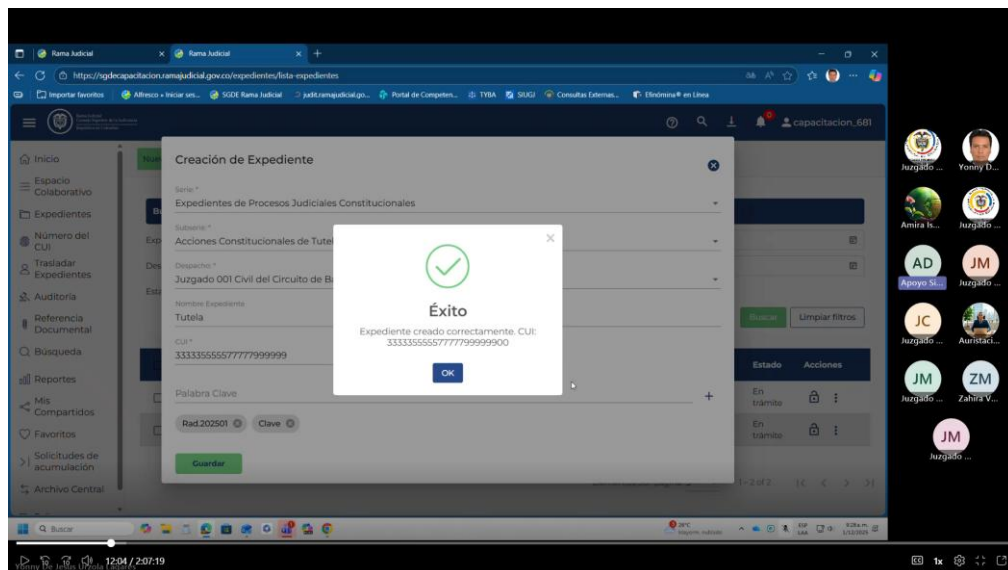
Rama Judicial
Rama Judicial
https://sgdecapacitacion.ramajudicial.gov.co/expedientes/lista-expedientes
Importar favoritos
Alfresco » Iniciar ses...
SGDE Rama Judicial
judit.ramajudicial.go...
Portal de Competes...
TYBA
SIUGJ
Consultas Externas...
Efinómina® en Línea
capacitacion_681

Inicio
Espacio Colaborativo
Expedientes
Número del CUI
Trasladar Expedientes
Auditoria
Referencia Documental
Búsqueda
Reportes
Mis Compartidos
Favoritos
Solicitudes de acumulación
Archivo Central

Creación de Expediente
Serie *
Expedientes de Procesos Judiciales Constitucionales
Subserie *
Acciones Constitucionales de Tutela
Despacho *
Juzgado 001 Civil del Circuito de B
Nombre Expediente
Tutela
CUI *
333335555577777999999
Palabra Clave
Rad.202501
Clave
Guardar

Éxito
Expediente creado correctamente. CUI: 33333555557777799999900
OK

Buscar
Limpiar filtros
Estado
Acciones
En trámite
En trámite
1 - 2 of 2

Juzgado ...
Yonny D...
Amira Is...
Juzgado ...
AD
Apoyo Si...
JM
Juzgado ...
JC
Juzgado ...
Auristaci...
JM
Juzgado ...
ZM
Zahira V...
JM
Juzgado ...

Buscar
Yonny De Jesus Urzola Lozano
12:04 / 2:07:19
1x